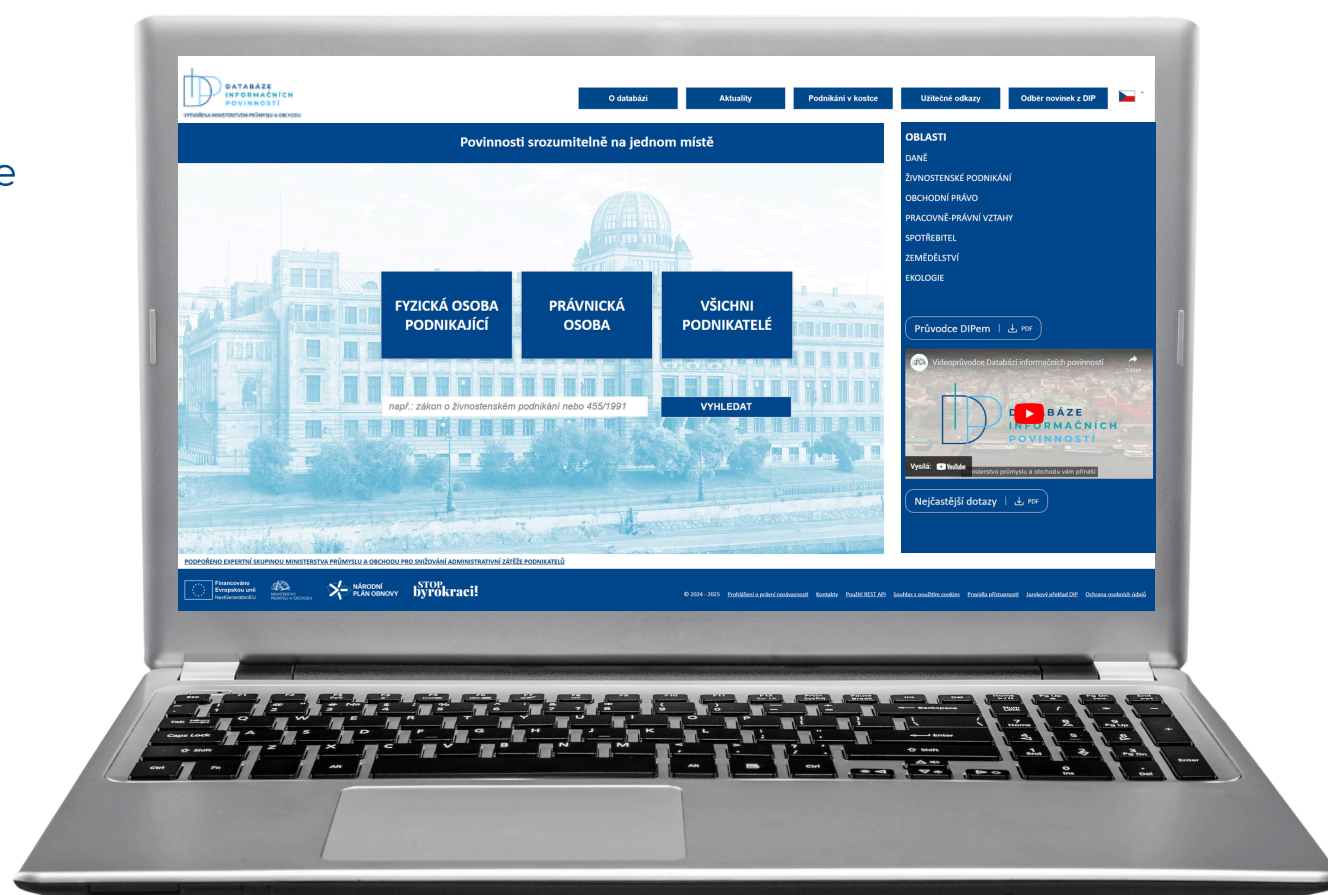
e

DATABÁZE INFORMAČNÍCH POVINNOSTÍ
VYTVOŘENA MINISTERSTVEM PRŮMYSLU A OBCHODU

O databázi | Aktuality | Podnikání v kostce | Užitečné odkazy | Odběr novinek z DIP

Povinnosti srozumitelně na jednom místě

FYZICKÁ OSOBA PODNIKAJÍCÍ

PRÁVNICKÁ OSOBA

VŠICHNI PODNIKATELÉ

např.: zákon o živnostenském podnikání nebo 455/1991

VYHLEDAT

OBLASTI
DANĚ
ŽIVNOSTENSKÉ PODNIKÁNÍ
OBCHODNÍ PRÁVO
PRACOVNĚ-PRÁVNÍ VZTAHY
SPOTŘEBITEL
ZEMĚDĚLSTVÍ
EKOLOGIE

Průvodce DIPem | PDF

Videoprůvodce Databází informačních povinností
Sdílet
DATABÁZE INFORMAČNÍCH POVINNOSTÍ
Vysílá: YouTube
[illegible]nisterstvo průmyslu a obchodu vám přináší

Nejčastější dotazy | PDF

PODPOŘENO EXPERTNÍ SKUPINOU MINISTERSTVA PRŮMYSLU A OBCHODU PRO SNIŽOVÁNÍ ADMINISTRATIVNÍ ZÁTĚŽE PODNIKATELŮ

Financováno Evropskou unií NextGenerationEU
MINISTERSTVO PRŮMYSLU A OBCHODU
NÁRODNÍ PLÁN OBNOVY
STOP byrokracii!

© 2024 - 2025 Prohlášení o právní nezávaznosti Kontakty Použití REST API Souhlas s použitím cookies Pravidla přístupnosti Jazykový překlad DIP Ochrana osobních údajů